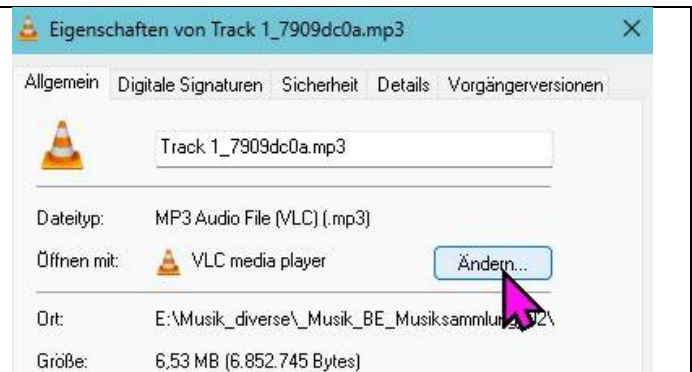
Eigenschaften von Track 1_7909dc0a.mp3

Allgemein | Digitale Signaturen | Sicherheit | Details | Vorgängerversionen

Track 1_7909dc0a.mp3

Dateityp: MP3 Audio File (VLC) (.mp3)

Öffnen mit: VLC media player

Ändern...

Ort: E:\Musik_diverse\_Musik_BE_Musiksammlu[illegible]2\

Größe: 6,53 MB (6.852.745 Bytes)